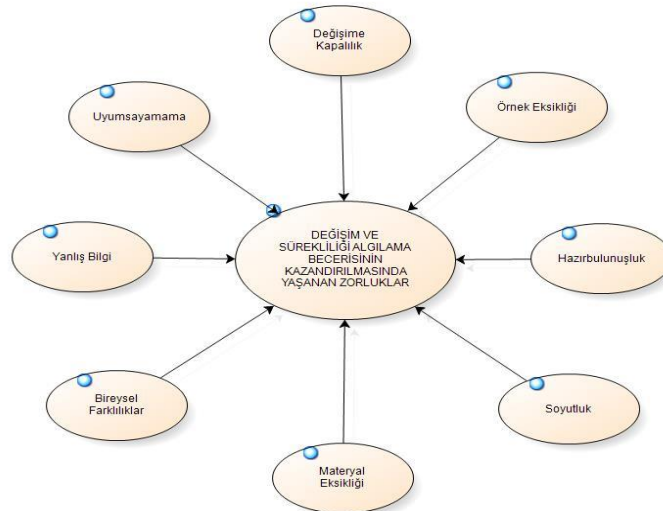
Değişime Kapalılık

Uyumsayamama

Örnek Eksikliği

DEĞİŞİM VE SÜREKLİLİĞİ ALGILAMA BECERİSİNİN KAZANDIRILMASINDA YAŞANAN ZORLUKLAR

Yanlış Bilgi

Hazırbulunuşluk

Bireysel Farklılıklar

Soyutluk

Materyal Eksikliği